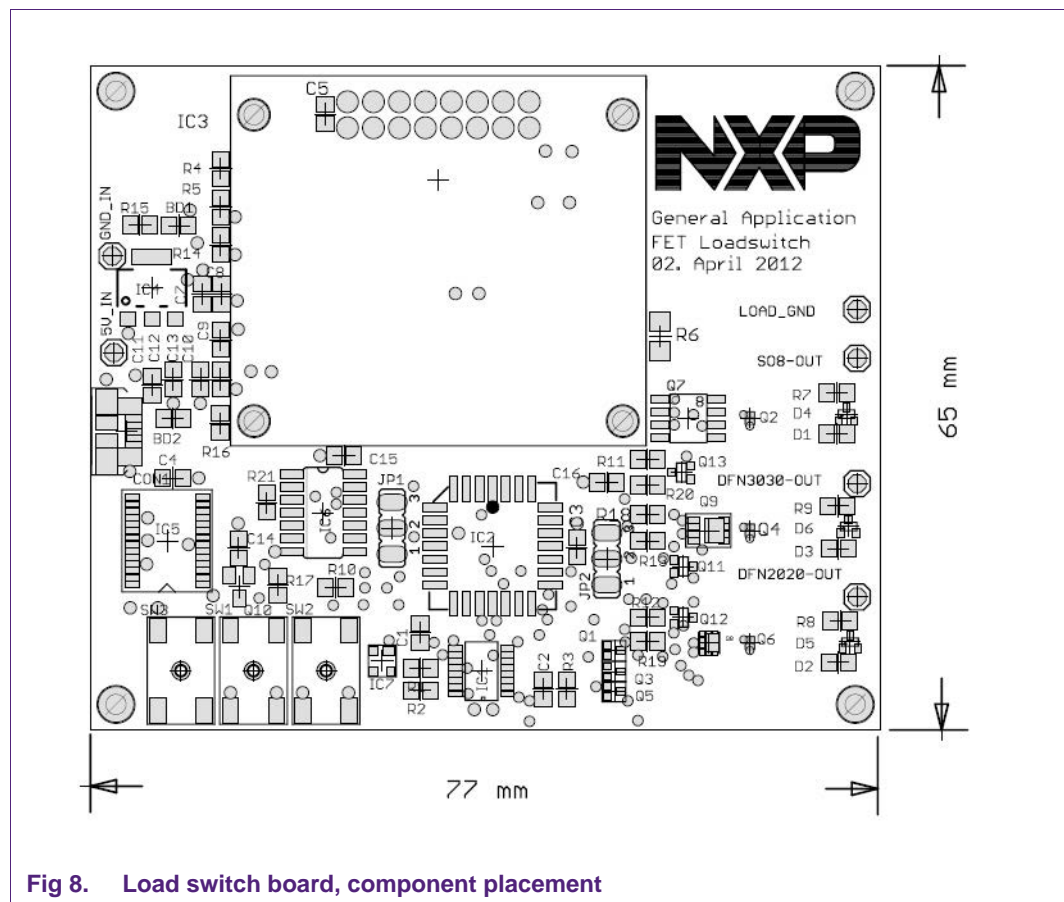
C5
IC3
NXP
General Application
FET Loadswitch
02. April 2012
R4
R5
R15
BD1
GND_IN
R14
IC1
C7
C8
5V_IN
C11
C12
C13
C10
C9
R6
LOAD_GND
SO8-OUT
65 mm
Q7
8
1
Q2
R7
D4
D1
BD2
R16
C4
CON1
C15
R21
IC6
JP1
3
2
1
C16
R11
Q13
R20
DFN3030-OUT
Q9
R9
D6
D3
IC5
C14
IC2
C3
R18
3
Q4
R19
Q11
DFN2020-OUT
JP2
1
R17
R10
SW3
SW1
Q10
SW2
C1
Q1
R12
Q12
Q6
R8
D5
D2
IC7
R2
IC4
C2
R3
R19
Q3
Q5
77 mm

Fig 8. Load switch board, component placement